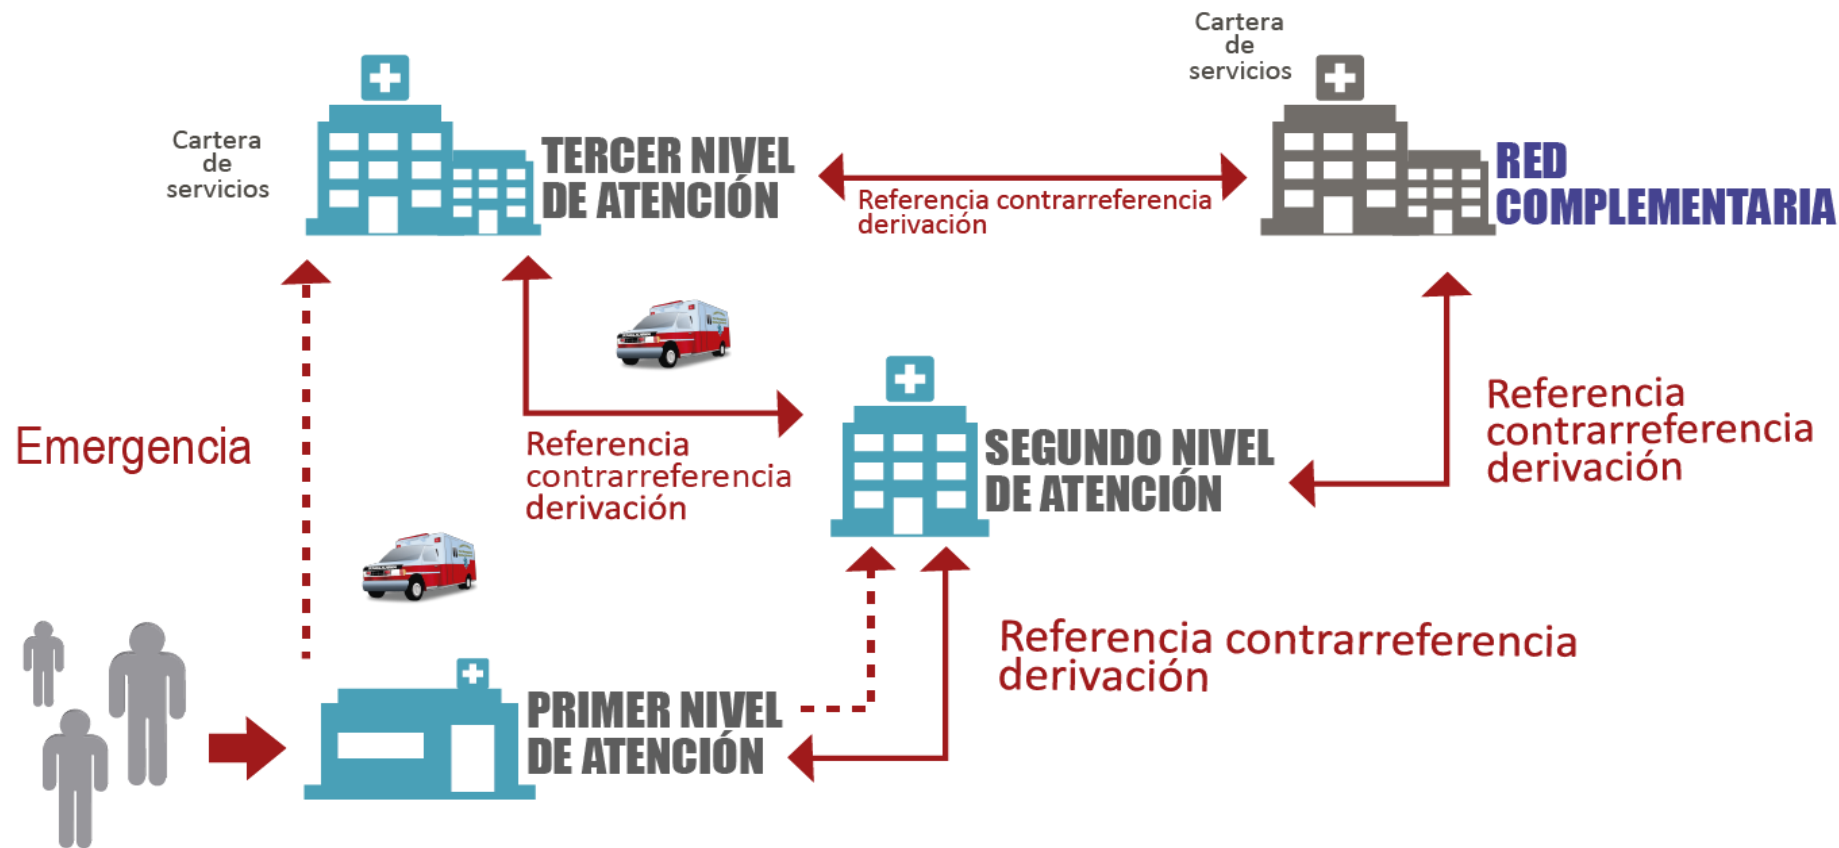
Cartera de servicios

Cartera de servicios

TERCER NIVEL DE ATENCIÓN

Referencia contrarreferencia derivación

RED COMPLEMENTARIA

Emergencia

Referencia contrarreferencia derivación

SEGUNDO NIVEL DE ATENCIÓN

Referencia contrarreferencia derivación

Referencia contrarreferencia derivación

PRIMER NIVEL DE ATENCIÓN